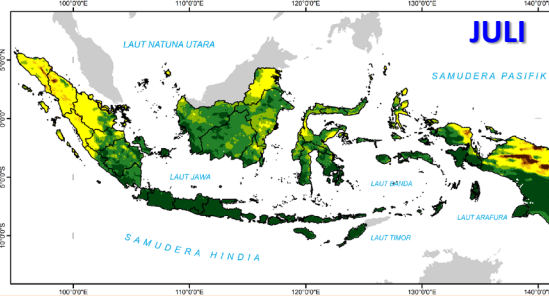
100°0'0"E
110°0'0"E
120°0'0"E
130°0'0"E
140°0'0"E
JULI
LAUT NATUNA UTARA
SAMUDERA PASIFIK
5°0'0"N
0°0'0"
5°0'0"S
10°0'0"S
LAUT JAWA
LAUT BANDA
LAUT ARAFURA
LAUT TIMOR
SAMUDERA HINDIA
100°0'0"E
110°0'0"E
120°0'0"E
130°0'0"E
140°0'0"E